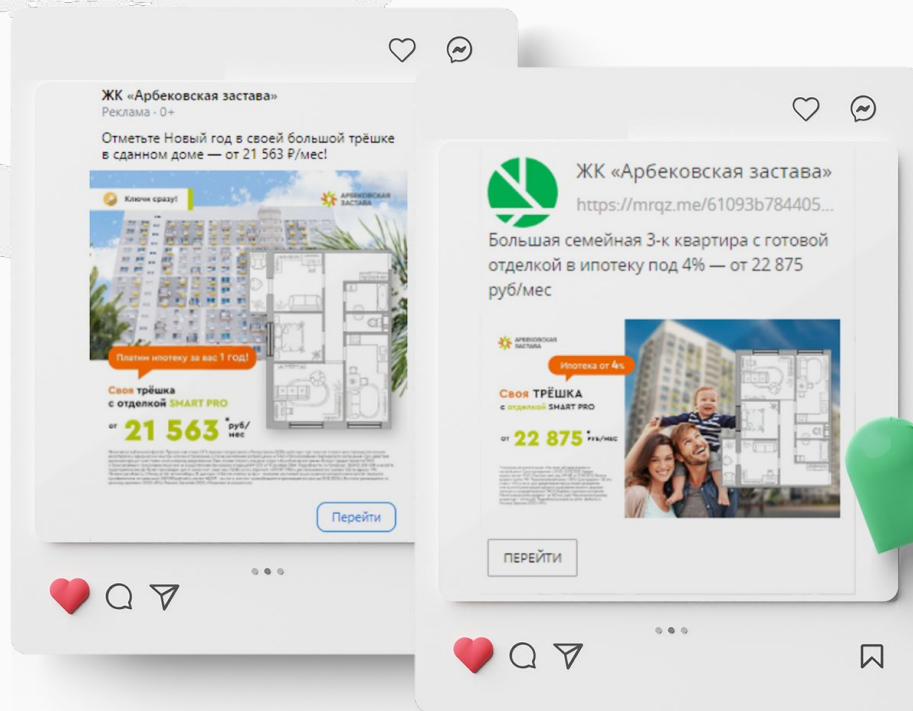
ЖК «Арбековская застава»
Реклама · 0+

Отметьте Новый год в своей большой трёшке в сданном доме — от 21 563 ₽/мес!

Ключи сразу!

АРБЕКОВСКАЯ ЗАСТАВА

Платим ипотеку за вас 1 год!

Своя трёшка с отделкой SMART PRO

от 21 563 руб/мес

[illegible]

Перейти

ЖК «Арбековская застава»
https://mrqz.me/61093b784405...

Большая семейная 3-к квартира с готовой отделкой в ипотеку под 4% — от 22 875 руб/мес

АРБЕКОВСКАЯ ЗАСТАВА

Ипотека от 4%

Своя ТРЁШКА с отделкой SMART PRO

от 22 875 руб/мес

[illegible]

ПЕРЕЙТИ